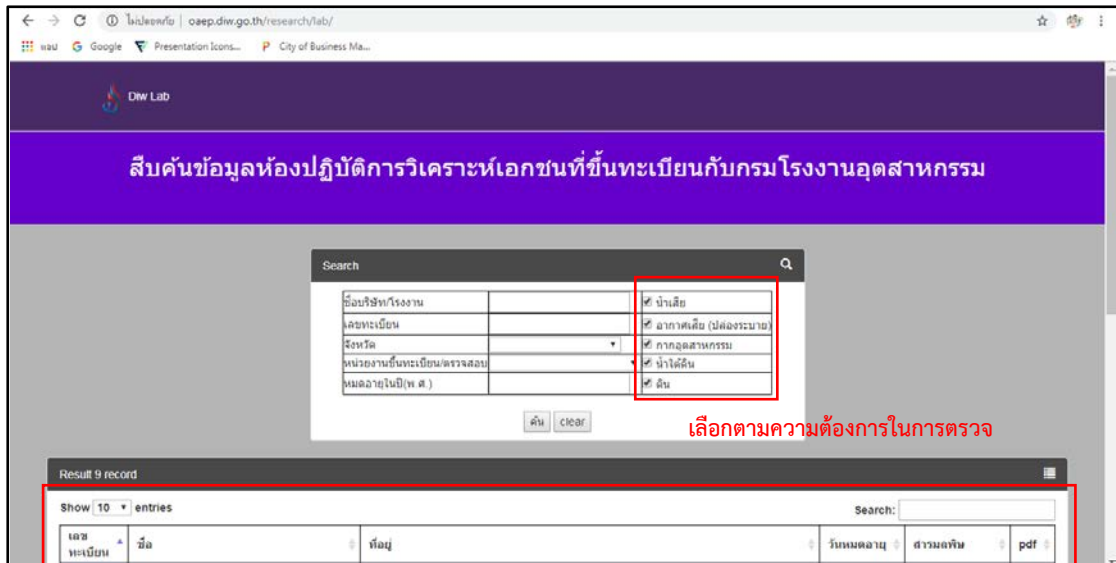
ไม่ปลอดภัย | oaep.diw.go.th/research/lab/

แอป Google Presentation Icons... City of Business Ma...

DIW Lab

สืบค้นข้อมูลห้องปฏิบัติการวิเคราะห์เอกชนที่ขึ้นทะเบียนกับกรมโรงงานอุตสาหกรรม

Search

| ชื่อบริษัท/โรงงาน | | ☑ น้ำเสีย |
|---|---|---|
| เลขทะเบียน | | ☑ อากาศเสีย (ปล่องระบาย) |
| จังหวัด | | ☑ กากอุตสาหกรรม |
| หน่วยงานขึ้นทะเบียน/ตรวจสอบ | | ☑ น้ำใต้ดิน |
| หมดอายุในปี(พ.ศ.) | | ☑ ดิน |

ค้น clear

เลือกตามความต้องการในการตรวจ

Result 9 record

Show 10 entries

Search:

| เลขทะเบียน | ชื่อ | ที่อยู่ | วันหมดอายุ | สารมลพิษ | pdf |
|---|---|---|---|---|---|